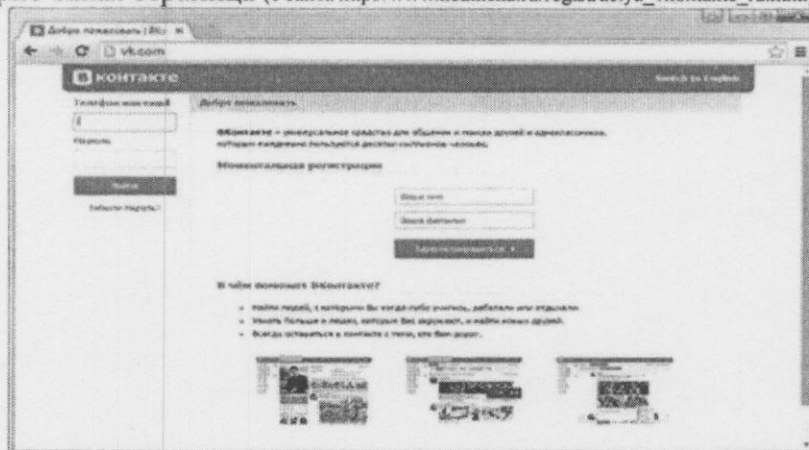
Добро пожаловать | ВК

vk.com

В контакте

Switch to English

Телефон или email

Пароль

Войти

Забыли пароль?

Добро пожаловать

ВКонтакте – универсальное средство для общения и поиска друзей и одноклассников, которым ежедневно пользуются десятки миллионов человек.

Моментальная регистрация

Ваше имя

Ваша фамилия

Зарегистрироваться

В чём поможет ВКонтакте?

Найти людей, с которыми Вы когда-либо учились, работали или отдыхали.

Узнать больше о людях, которые Вас окружают, и найти новых друзей.

Всегда оставаться в контакте с теми, кто Вам дорог.